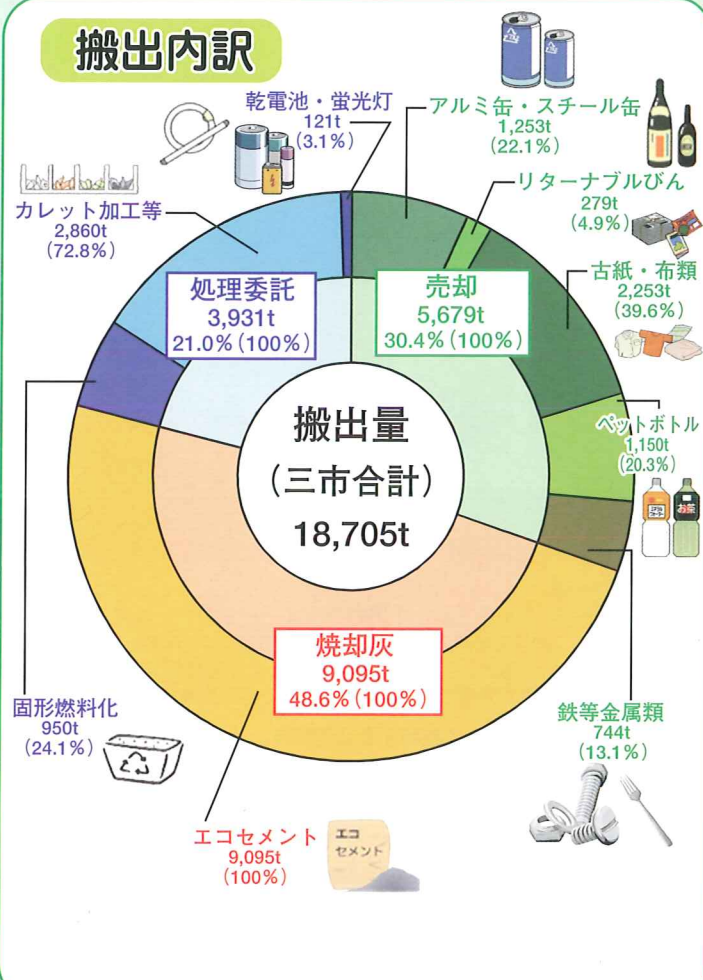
搬出内訳

乾電池・蛍光灯
121t
(3.1%)

アルミ缶・スチール缶
1,253t
(22.1%)

リターナブルびん
279t
(4.9%)

カレット加工等
2,860t
(72.8%)

古紙・布類
2,253t
(39.6%)

処理委託
3,931t
21.0%(100%)

売却
5,679t
30.4%(100%)

ペットボトル
1,150t
(20.3%)

搬出量
(三市合計)
18,705t

焼却灰
9,095t
48.6%(100%)

鉄等金属類
744t
(13.1%)

固形燃料化
950t
(24.1%)

エコセメント
9,095t
(100%)

エコ
セメント